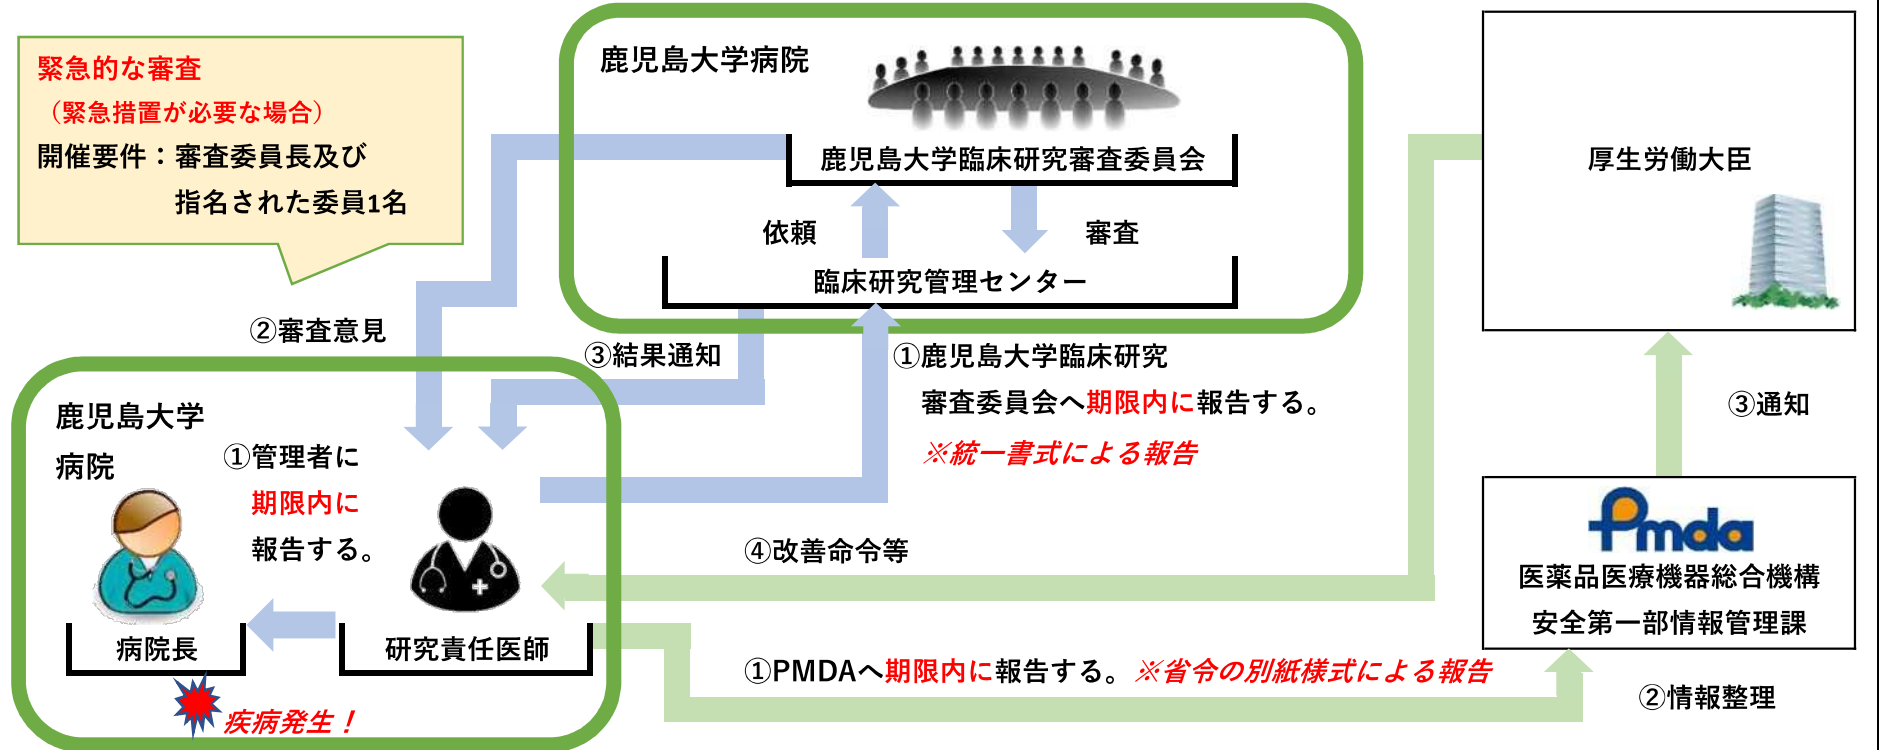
緊急的な審査
（緊急措置が必要な場合）
開催要件：審査委員長及び
指名された委員1名

鹿児島大学病院
鹿児島大学臨床研究審査委員会
依頼
審査
臨床研究管理センター

厚生労働大臣

②審査意見
③結果通知
①鹿児島大学臨床研究
審査委員会へ期限内に報告する。
※統一書式による報告

③通知

鹿児島大学
病院
①管理者に
期限内に
報告する。

④改善命令等

Pmda
医薬品医療機器総合機構
安全第一部情報管理課

病院長
研究責任医師
疾病発生！

①PMDAへ期限内に報告する。※省令の別紙様式による報告
②情報整理